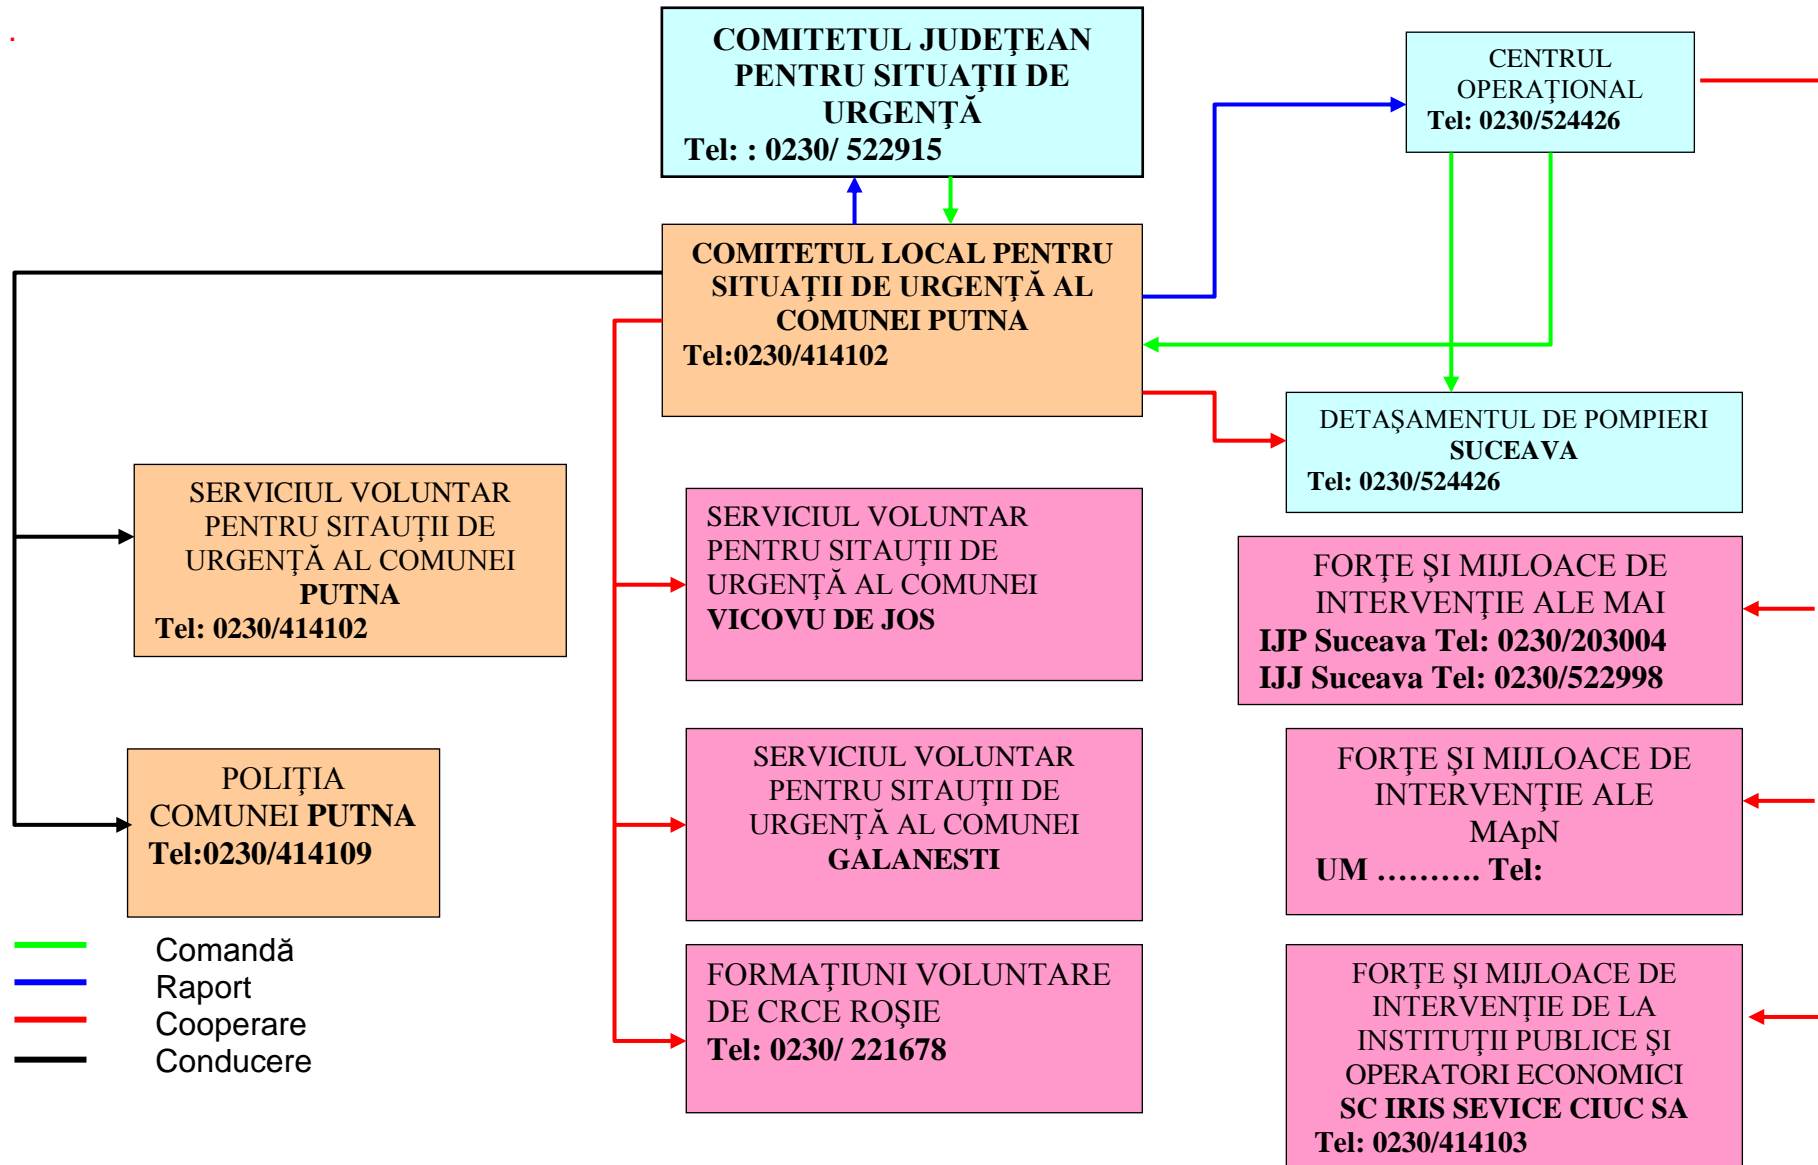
COMITETUL JUDEŢEAN PENTRU SITUAŢII DE URGENŢĂ
Tel: : 0230/ 522915

CENTRUL OPERAŢIONAL
Tel: 0230/524426

COMITETUL LOCAL PENTRU SITUAŢII DE URGENŢĂ AL COMUNEI PUTNA
Tel:0230/414102

DETAŞAMENTUL DE POMPIERI SUCEAVA
Tel: 0230/524426

SERVICIUL VOLUNTAR PENTRU SITAUŢII DE URGENŢĂ AL COMUNEI PUTNA
Tel: 0230/414102

SERVICIUL VOLUNTAR PENTRU SITAUŢII DE URGENŢĂ AL COMUNEI VICOVU DE JOS

FORŢE ŞI MIJLOACE DE INTERVENŢIE ALE MAI
IJP Suceava Tel: 0230/203004
IJJ Suceava Tel: 0230/522998

POLIŢIA COMUNEI PUTNA
Tel:0230/414109

SERVICIUL VOLUNTAR PENTRU SITAUŢII DE URGENŢĂ AL COMUNEI GALANESTI

FORŢE ŞI MIJLOACE DE INTERVENŢIE ALE MApN
UM ………. Tel:

Comandă
Raport
Cooperare
Conducere

FORMAŢIUNI VOLUNTARE DE CRCE ROŞIE
Tel: 0230/ 221678

FORŢE ŞI MIJLOACE DE INTERVENŢIE DE LA INSTITUŢII PUBLICE ŞI OPERATORI ECONOMICI
SC IRIS SEVICE CIUC SA
Tel: 0230/414103